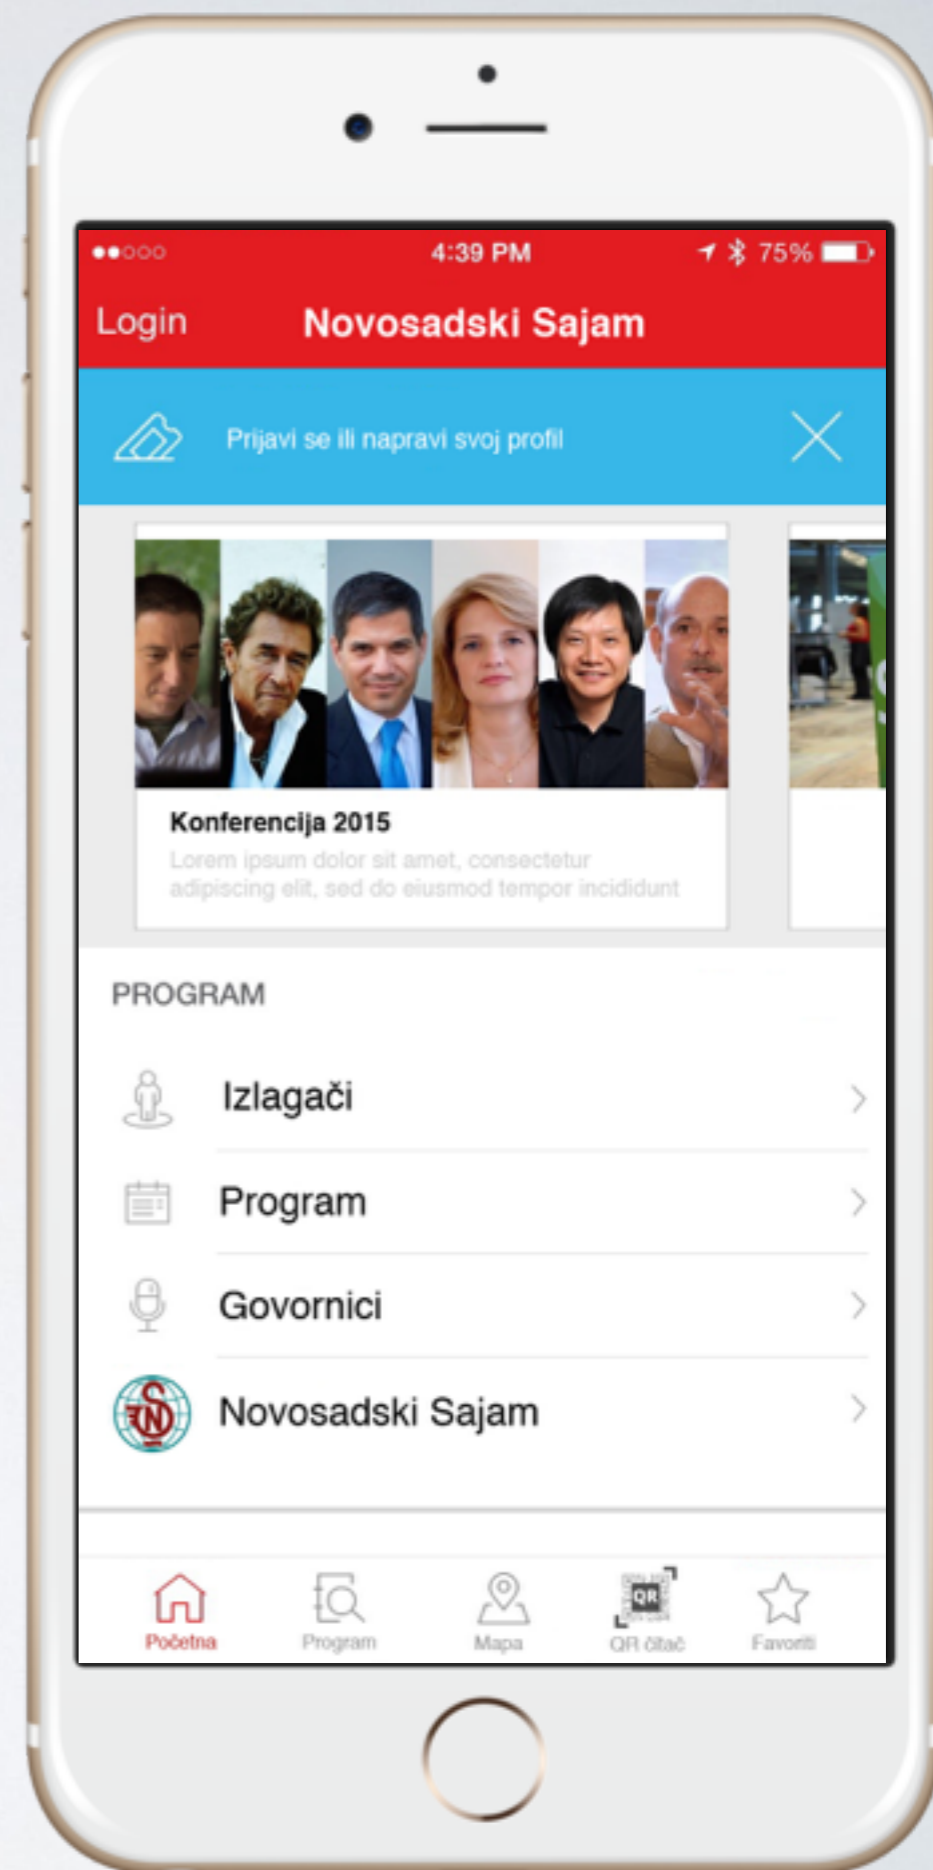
4:39 PM
75%

Login
Novosadski Sajam

Prijavi se ili napravi svoj profil

Konferencija 2015
Lorem ipsum dolor sit amet, consectetur adipiscing elit, sed do eiusmod tempor incididunt

PROGRAM

Izlagači

Program

Govornici

Novosadski Sajam

Početna
Program
Mapa
QR čitač
Favoriti